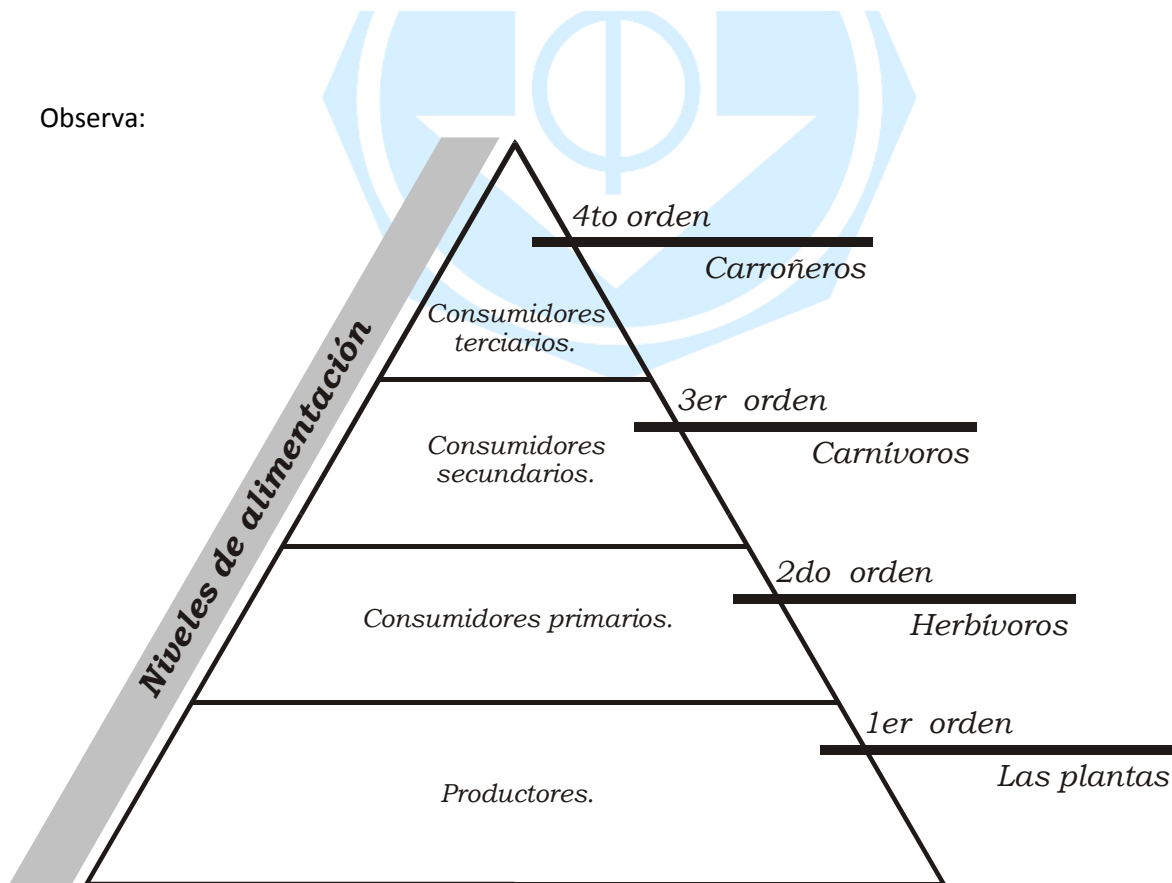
Observa:

Niveles de alimentación

4to orden
Carroñeros

Consumidores terciarios.

3er orden
Carnívoros

Consumidores secundarios.

2do orden
Herbívoros

Consumidores primarios.

1er orden
Las plantas

Productores.